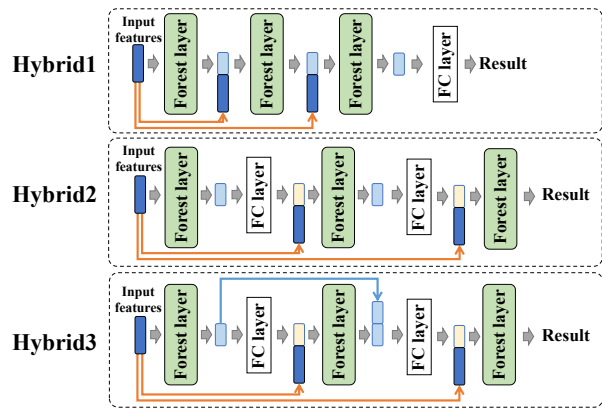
Hybrid1

Input features

Forest layer

Forest layer

Forest layer

FC layer

Result

Hybrid2

Input features

Forest layer

FC layer

Forest layer

FC layer

Forest layer

Result

Hybrid3

Input features

Forest layer

FC layer

Forest layer

FC layer

Forest layer

Result